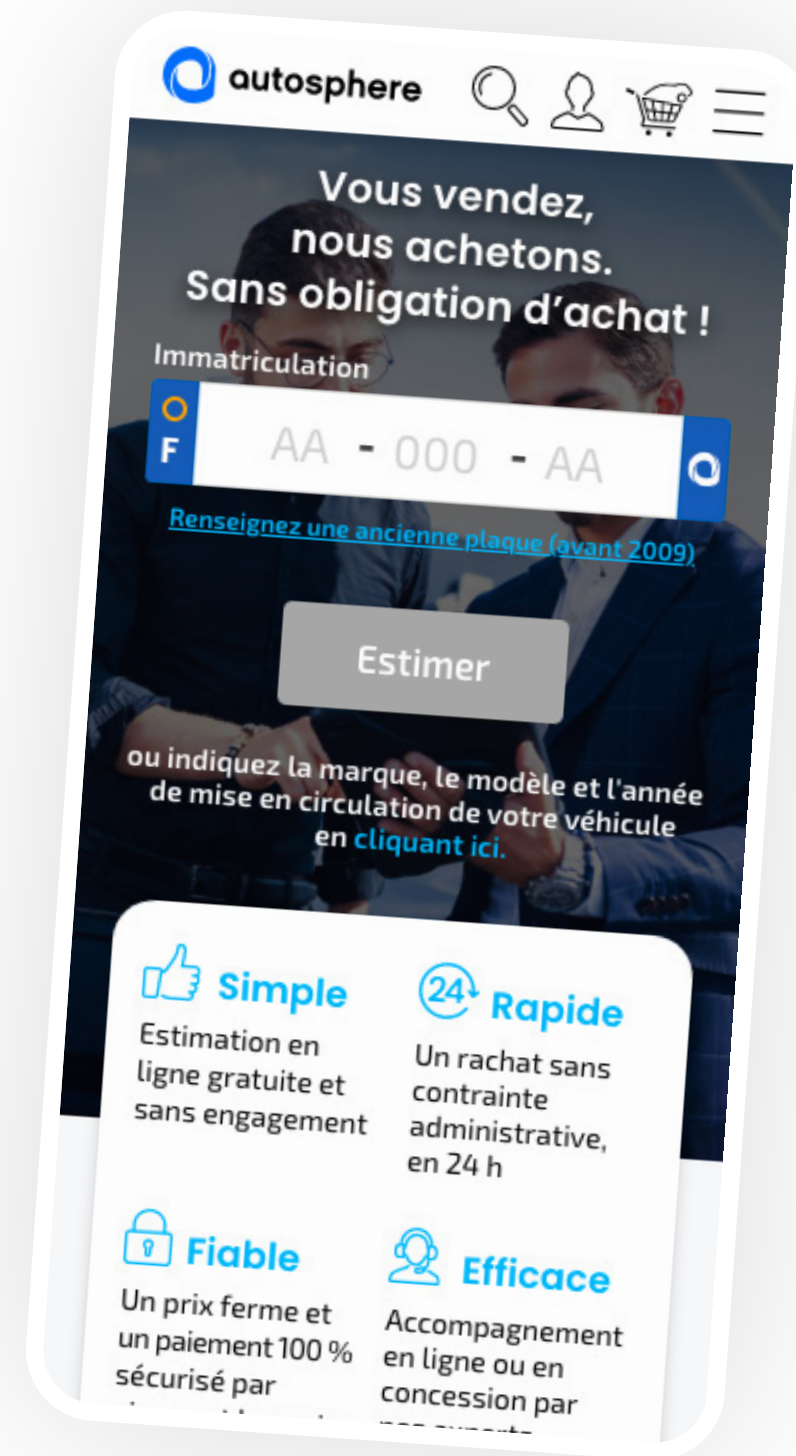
autosphere

Vous vendez, nous achetons. Sans obligation d'achat !

Immatriculation

F AA - 000 - AA

Renseignez une ancienne plaque (avant 2009)

Estimer

ou indiquez la marque, le modèle et l'année de mise en circulation de votre véhicule en cliquant ici.

Simple
Estimation en ligne gratuite et sans engagement

24 Rapide
Un rachat sans contrainte administrative, en 24 h

Fiable
Un prix ferme et un paiement 100 % sécurisé par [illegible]

Efficace
Accompagnement en ligne ou en concession par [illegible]